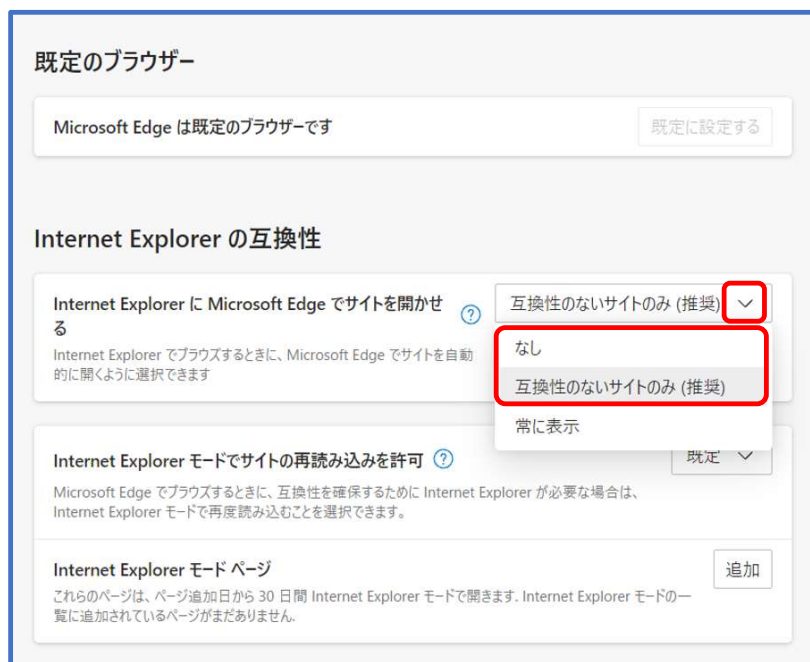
既定のブラウザー

Microsoft Edge は既定のブラウザーです

既定に設定する

Internet Explorer の互換性

Internet Explorer に Microsoft Edge でサイトを開かせる

Internet Explorer でブラウズするときに、Microsoft Edge でサイトを自動的に開くように選択できます

互換性のないサイトのみ (推奨)

なし

互換性のないサイトのみ (推奨)

常に表示

Internet Explorer モードでサイトの再読み込みを許可

既定

Microsoft Edge でブラウズするときに、互換性を確保するために Internet Explorer が必要な場合は、Internet Explorer モードで再度読み込むことを選択できます。

Internet Explorer モード ページ

追加

これらのページは、ページ追加日から 30 日間 Internet Explorer モードで開きます. Internet Explorer モードの一覧に追加されているページがまだありません.